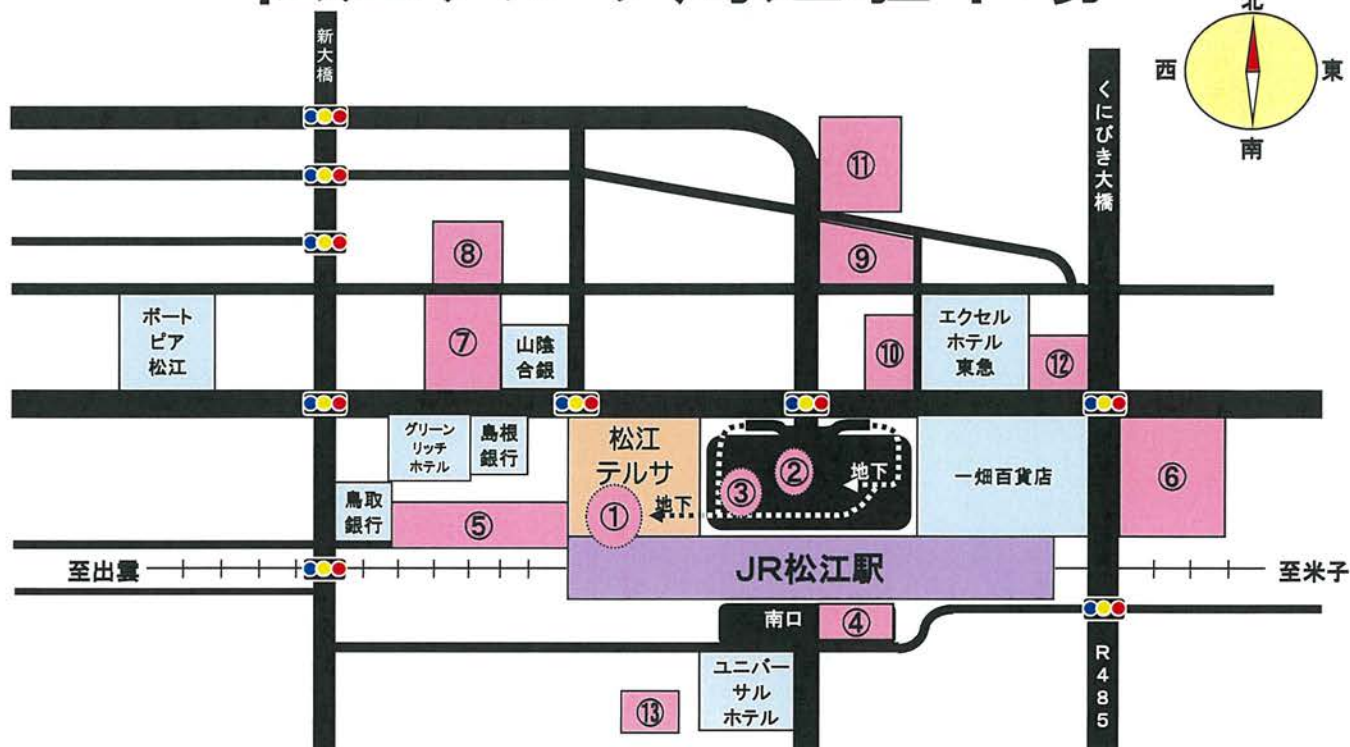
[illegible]

北
西
東
南

新大橋

くにびき大橋

⑪
⑧
⑨
ポートピア松江
⑦
山陰合銀
⑩
エクセルホテル東急
⑫
グリーンリッチホテル
島根銀行
松江テルサ
②
③
地下
一畑百貨店
⑥
鳥取銀行
⑤
①
地下
至出雲
JR松江駅
至米子
南口
④
ユニバーサルホテル
⑬
R485